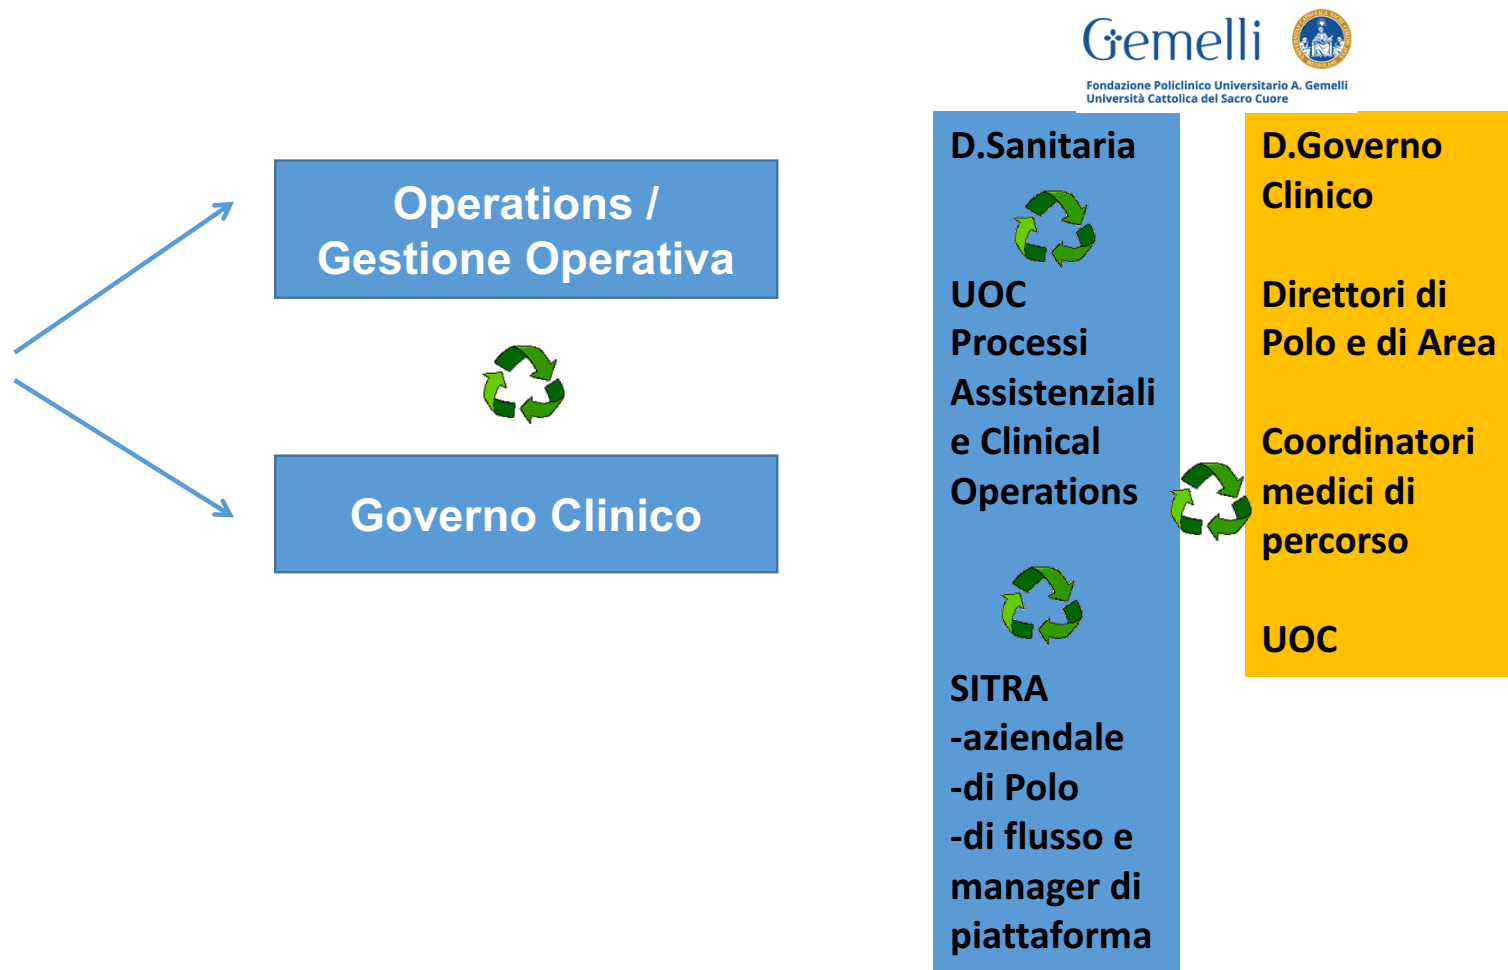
Gemelli

Fondazione Policlinico Universitario A. Gemelli
Università Cattolica del Sacro Cuore

Operations / Gestione Operativa

Governo Clinico

D.Sanitaria

UOC Processi Assistenziali e Clinical Operations

SITRA
-aziendale
-di Polo
-di flusso e manager di piattaforma

D.Governo Clinico

Direttori di Polo e di Area

Coordinatori medici di percorso

UOC